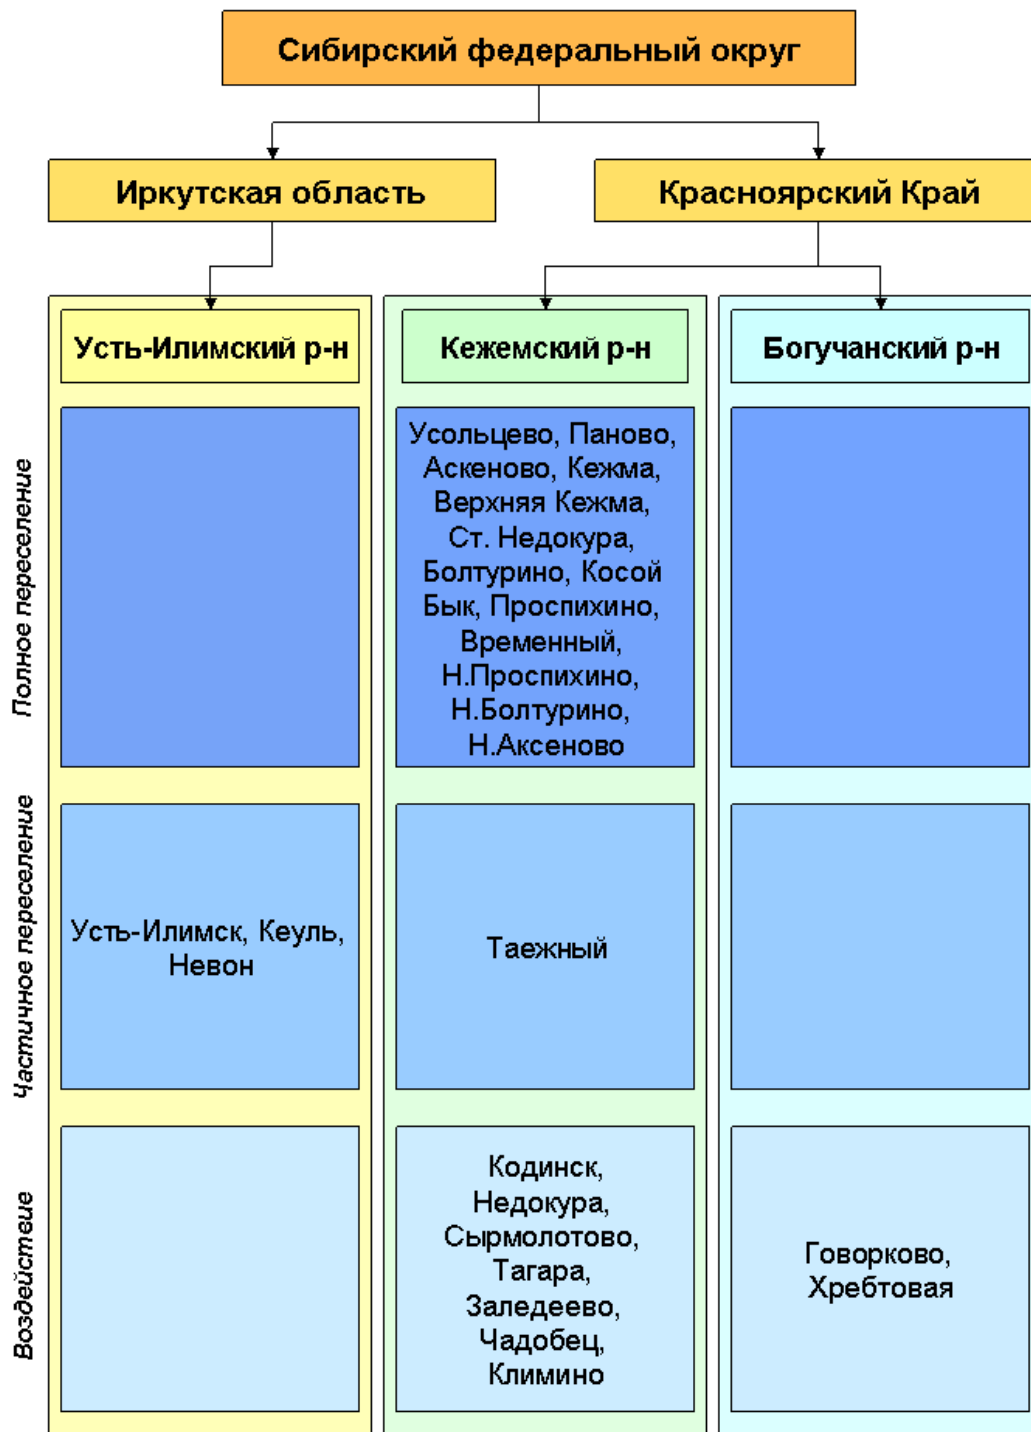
Сибирский федеральный округ

Иркутская область

Красноярский Край

Усть-Илимский р-н

Кежемский р-н

Богучанский р-н

Полное переселение

Усольцево, Паново, Аскеново, Кежма, Верхняя Кежма, Ст. Недокура, Болтурино, Косой Бык, Проспихино, Временный, Н.Проспихино, Н.Болтурино, Н.Аксеново

Частичное переселение

Усть-Илимск, Кеуль, Невон

Таежный

Воздействие

Кодинск, Недокура, Сырмолотово, Тагара, Заледеево, Чадобец, Климино

Говорково, Хребтовая